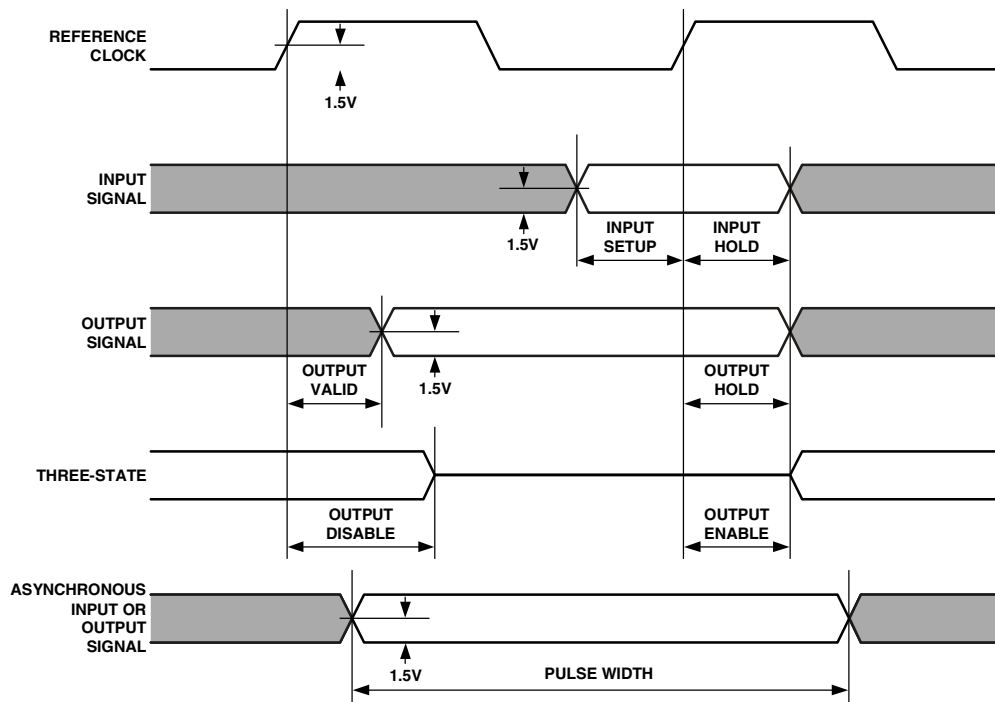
REFERENCE CLOCK

1.5V

INPUT SIGNAL

1.5V

INPUT SETUP

INPUT HOLD

OUTPUT SIGNAL

OUTPUT VALID

1.5V

OUTPUT HOLD

THREE-STATE

OUTPUT DISABLE

OUTPUT ENABLE

ASYNCHRONOUS INPUT OR OUTPUT SIGNAL

1.5V

PULSE WIDTH